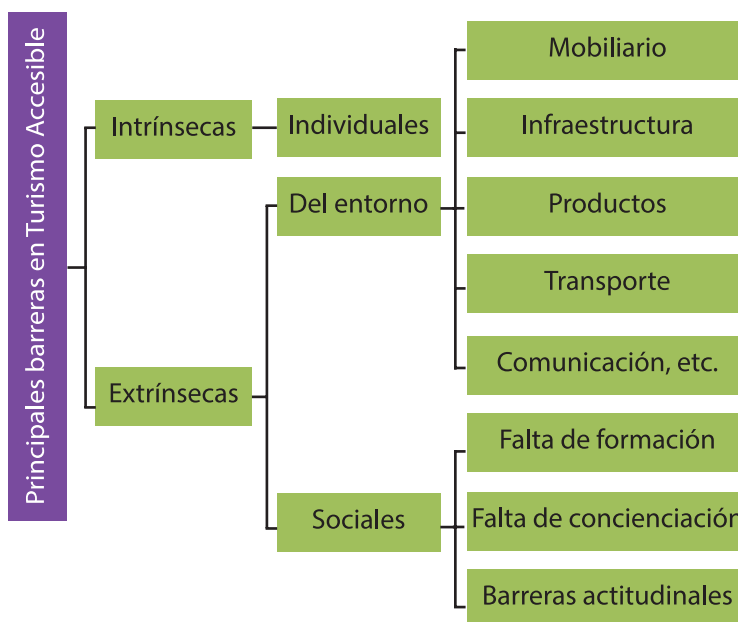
Principales barreras en Turismo Accesible

Intrínsecas

Individuales

Extrínsecas

Del entorno

Sociales

Mobiliario

Infraestructura

Productos

Transporte

Comunicación, etc.

Falta de formación

Falta de concienciación

Barreras actitudinales